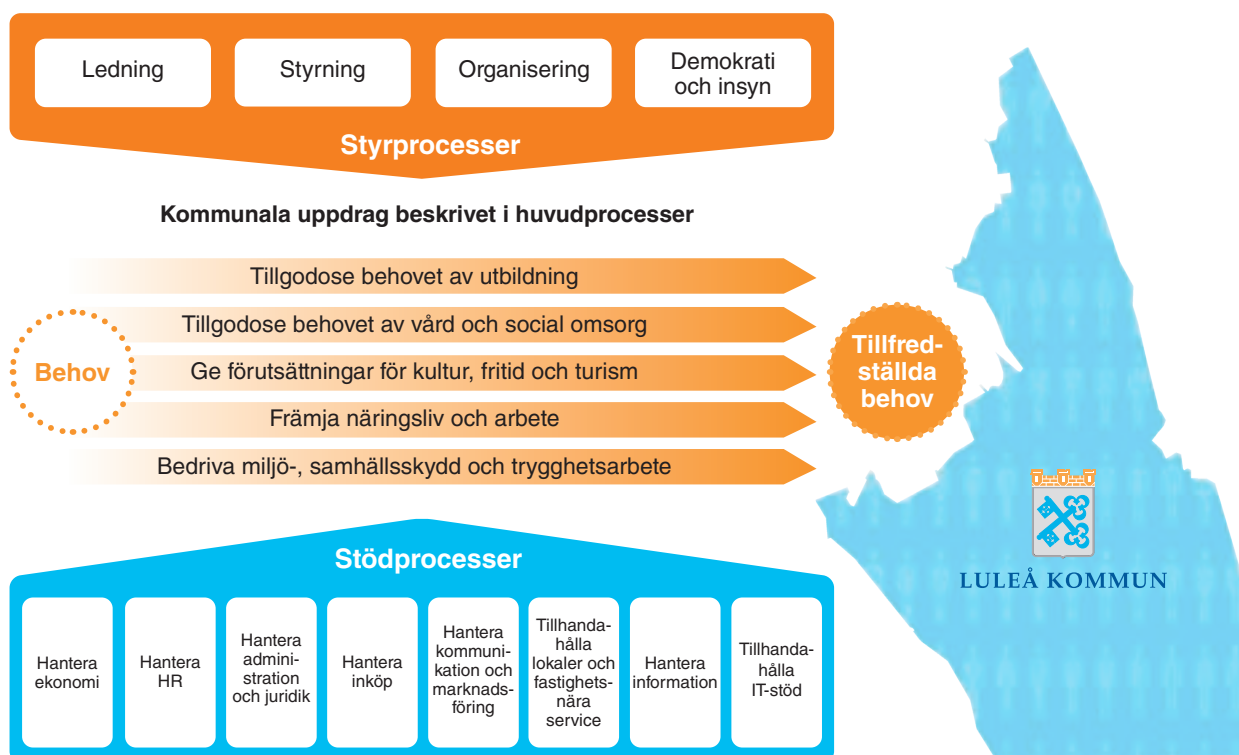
Ledning

Styrning

Organisering

Demokrati och insyn

Styrprocesser

Kommunala uppdrag beskrivet i huvudprocesser

Behov

Tillgodose behovet av utbildning

Tillgodose behovet av vård och social omsorg

Ge förutsättningar för kultur, fritid och turism

Främja näringsliv och arbete

Bedriva miljö-, samhällsskydd och trygghetsarbete

Tillfredställda behov

LULEÅ KOMMUN

Stödprocesser

Hantera ekonomi

Hantera HR

Hantera administration och juridik

Hantera inköp

Hantera kommunikation och marknadsföring

Tillhandahålla lokaler och fastighetsnära service

Hantera information

Tillhandahålla IT-stöd